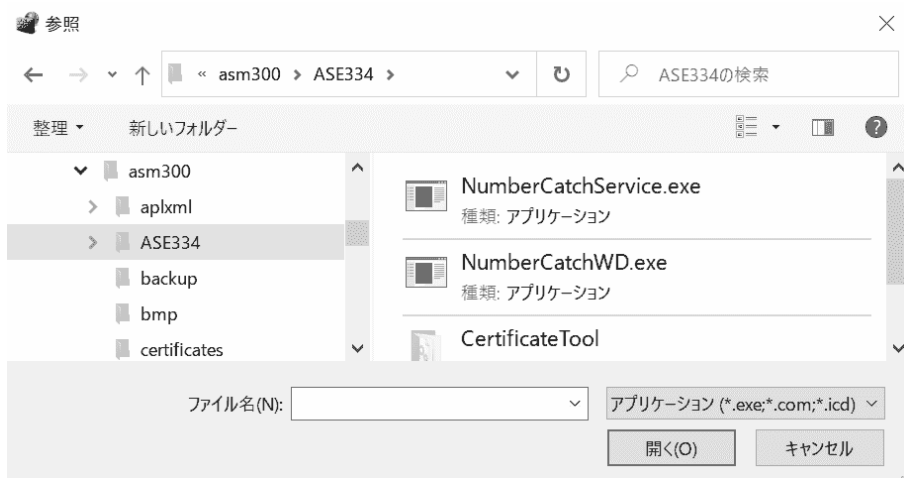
参照

« asm300 > ASE334 >

ASE334の検索

整理 ▾　新しいフォルダー

asm300
aplxml
ASE334
backup
bmp
certificates

NumberCatchService.exe
種類: アプリケーション

NumberCatchWD.exe
種類: アプリケーション

CertificateTool

ファイル名(N):

アプリケーション (*.exe;*.com;*.icd)

開く(O)　キャンセル